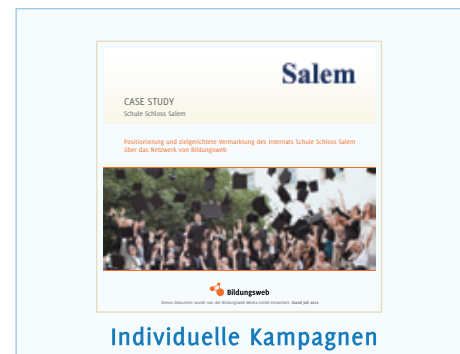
Salem

CASE STUDY
Schule Schloss Salem

Positionierung und zielgerichtete Vermarktung des Internats Schule Schloss Salem über das Netzwerk von Bildungsweb

Bildungsweb

Dieses Dokument wurde von der Bildungsweb Media GmbH entwickelt. Stand: Juli 2012

Individuelle Kampagnen